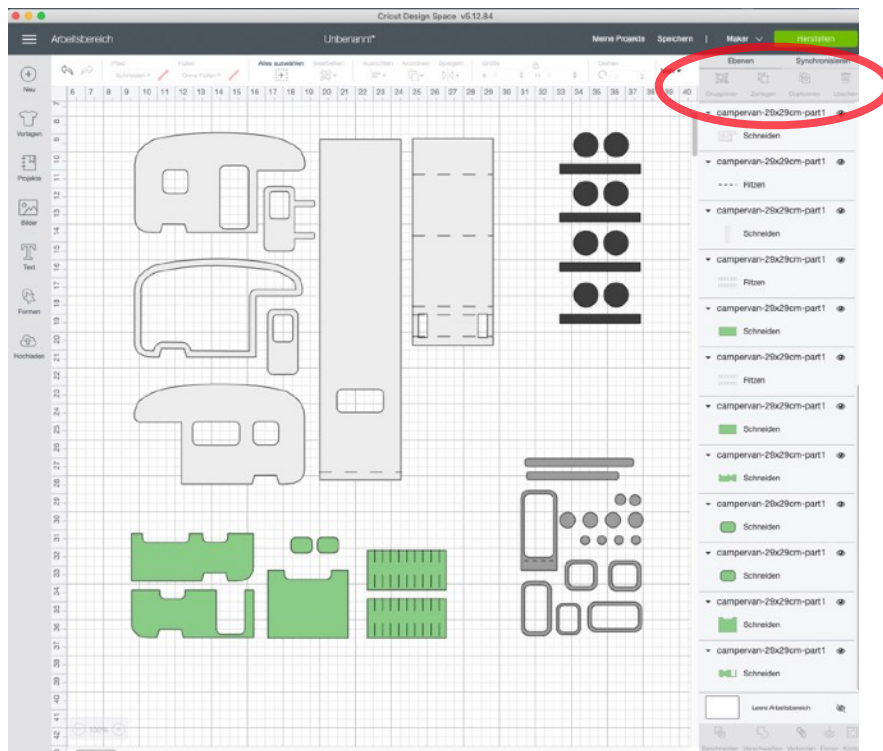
Cricut Design Space v5.12.84

Arbeitsbereich

Unbenannt*

Meine Projekte

Speichern

Maker

Herstellen

Neu

Vorlagen

Projekte

Bilder

Text

Formen

Hochladen

Alles auswählen

Ebenen

Synchronisieren

Gruppieren

Zerlegen

Duplizieren

Löschen

6 7 8 9 10 11 12 13 14 15 16 17 18 19 20 21 22 23 24 25 26 27 28 29 30 31 32 33 34 35 36 37 38 39 40

campervan-29x29cm-part1
Schneiden

campervan-29x29cm-part1
Ritzen

campervan-29x29cm-part1
Schneiden

campervan-29x29cm-part1
Ritzen

campervan-29x29cm-part1
Schneiden

campervan-29x29cm-part1
Ritzen

campervan-29x29cm-part1
Schneiden

campervan-29x29cm-part1
Schneiden

campervan-29x29cm-part1
Schneiden

campervan-29x29cm-part1
Schneiden

campervan-29x29cm-part1
Schneiden

campervan-29x29cm-part1
Schneiden

Leere Arbeitsbereich

120%